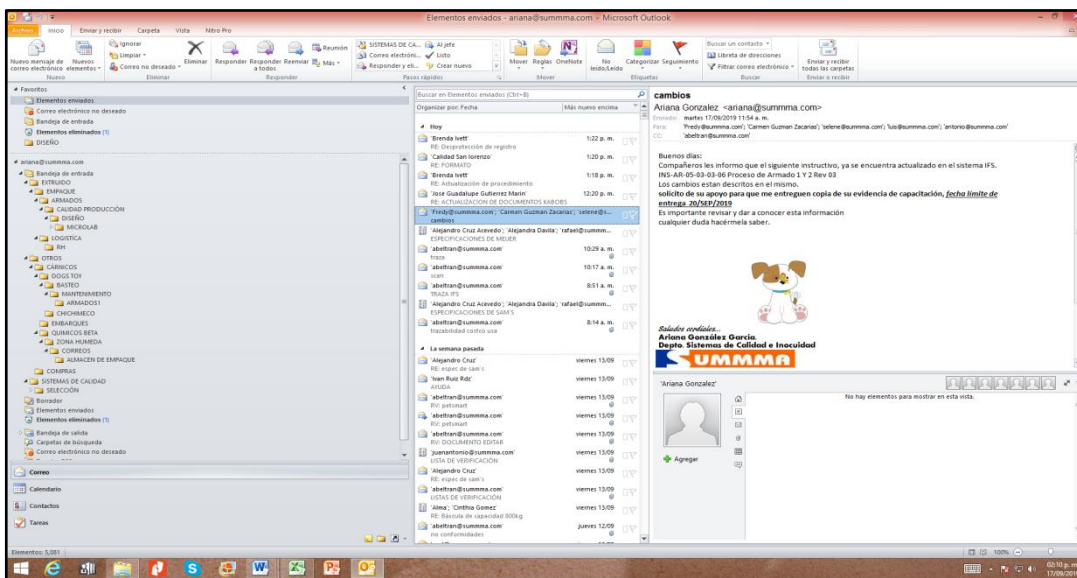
Elementos enviados - ariana@summma.com - Microsoft Outlook

Archivo Inicio Enviar y recibir Carpeta Vista Nitro Pro

Nuevo mensaje de correo electrónico Nuevos elementos
Nuevo
Ignorar Limpiar Correo no deseado Eliminar
Eliminar
Responder Responder a todos Reenviar Reunión Más
Responder
SISTEMAS DE CA... Al jefe Correo electróni... Listo Responder y eli... Crear nuevo
Pasos rápidos
Mover Reglas OneNote
Mover
No leído/Leído Categorizar Seguimiento
Etiquetas
Buscar un contacto Libreta de direcciones Filtrar correo electrónico
Buscar
Enviar y recibir todas las carpetas
Enviar y recibir

Favoritos
Elementos enviados
Correo electrónico no deseado
Bandeja de entrada
Elementos eliminados (1)
DISEÑO

ariana@summma.com
Bandeja de entrada
EXTRUIDO
EMPAQUE
ARMADOS
CALIDAD PRODUCCIÓN
DISEÑO
MICROLAB
LOGISTICA
RH
OTROS
CÁRNICOS
DOGS TOY
BASTEO
MANTENIMIENTO
ARMADOS1
CHICHIMECO
EMBARQUES
QUIMICOS BETA
ZONA HUMEDA
CORREOS
ALMACEN DE EMPAQUE
COMPRAS
SISTEMAS DE CALIDAD
SELECCIÓN
Borrador
Elementos enviados
Elementos eliminados (1)
Bandeja de salida
Carpetas de búsqueda
Correo electrónico no deseado

Correo
Calendario
Contactos
Tareas

Buscar en Elementos enviados (Ctrl+E)
Organizar por: Fecha Más nuevo encima
Hoy
'Brenda Ivett' 1:22 p. m.
RE: Desprotección de registro
'Calidad San lorenzo' 1:20 p. m.
RE: FORMATO
'Brenda Ivett' 1:18 p. m.
RE: Actualización de procedimiento
'Jose Guadalupe Gutierrez Marin' 12:20 p. m.
RE: ACTUALIZACION DE DOCUMENTOS KABOBS
'Fredy@summma.com'; 'Carmen Guzman Zacarias'; 'selene@s...
cambios
'Alejandro Cruz Acevedo'; 'Alejandra Davila'; 'rafael@summm...
ESPECIFICACIONES DE MEIJER
'abeltran@summma.com' 10:29 a. m.
traza
'abeltran@summma.com' 10:17 a. m.
scan
'abeltran@summma.com' 8:51 a. m.
TRAZA IFS
'Alejandro Cruz Acevedo'; 'Alejandra Davila'; 'rafael@summm...
ESPECIFICACIONES DE SAM'S
'abeltran@summma.com' 8:14 a. m.
trazabilidad costco usa
La semana pasada
'Alejandro Cruz' viernes 13/09
RE: espec de sam's
'Ivan Ruiz Rdz' viernes 13/09
AYUDA
'abeltran@summma.com' viernes 13/09
RV: petsmart
'abeltran@summma.com' viernes 13/09
RV: petsmart
'abeltran@summma.com' viernes 13/09
RV: DOCUMENTO EDITAR
'juanantonio@summma.com' viernes 13/09
LISTA DE VERIFICACION
'Alejandro Cruz' viernes 13/09
RE: espec de sam's
'abeltran@summma.com' viernes 13/09
LISTAS DE VERIFICACION
'Alma'; 'Cinthia Gomez' viernes 13/09
RE: Báscula de capacidad 800kg
'abeltran@summma.com' jueves 12/09
no conformidades

cambios
Ariana Gonzalez <ariana@summma.com>
Enviado: martes 17/09/2019 11:54 a. m.
Para: 'Fredy@summma.com'; 'Carmen Guzman Zacarias'; 'selene@summma.com'; 'luis@summma.com'; 'antonio@summma.com'
CC: 'abeltran@summma.com'

Buenos días:
Compañeros les informo que el siguiente instructivo, ya se encuentra actualizado en el sistema IFS.
INS-AR-05-03-03-06 Proceso de Armado 1 Y 2 Rev 03
Los cambios estan descritos en el mismo.
solicito de su apoyo para que me entreguen copia de su evidencia de capacitación, fecha limite de entrega 20/SEP/2019
Es importante revisar y dar a conocer esta información
cualquier duda hacérmela saber.

Saludos cordiales...
Ariana González García.
Depto. Sistemas de Calidad e Inocuidad
SUMMMA

'Ariana Gonzalez'
No hay elementos para mostrar en esta vista.
Agregar

Elementos: 5,081
100%
02:10 p. m.
17/09/2019